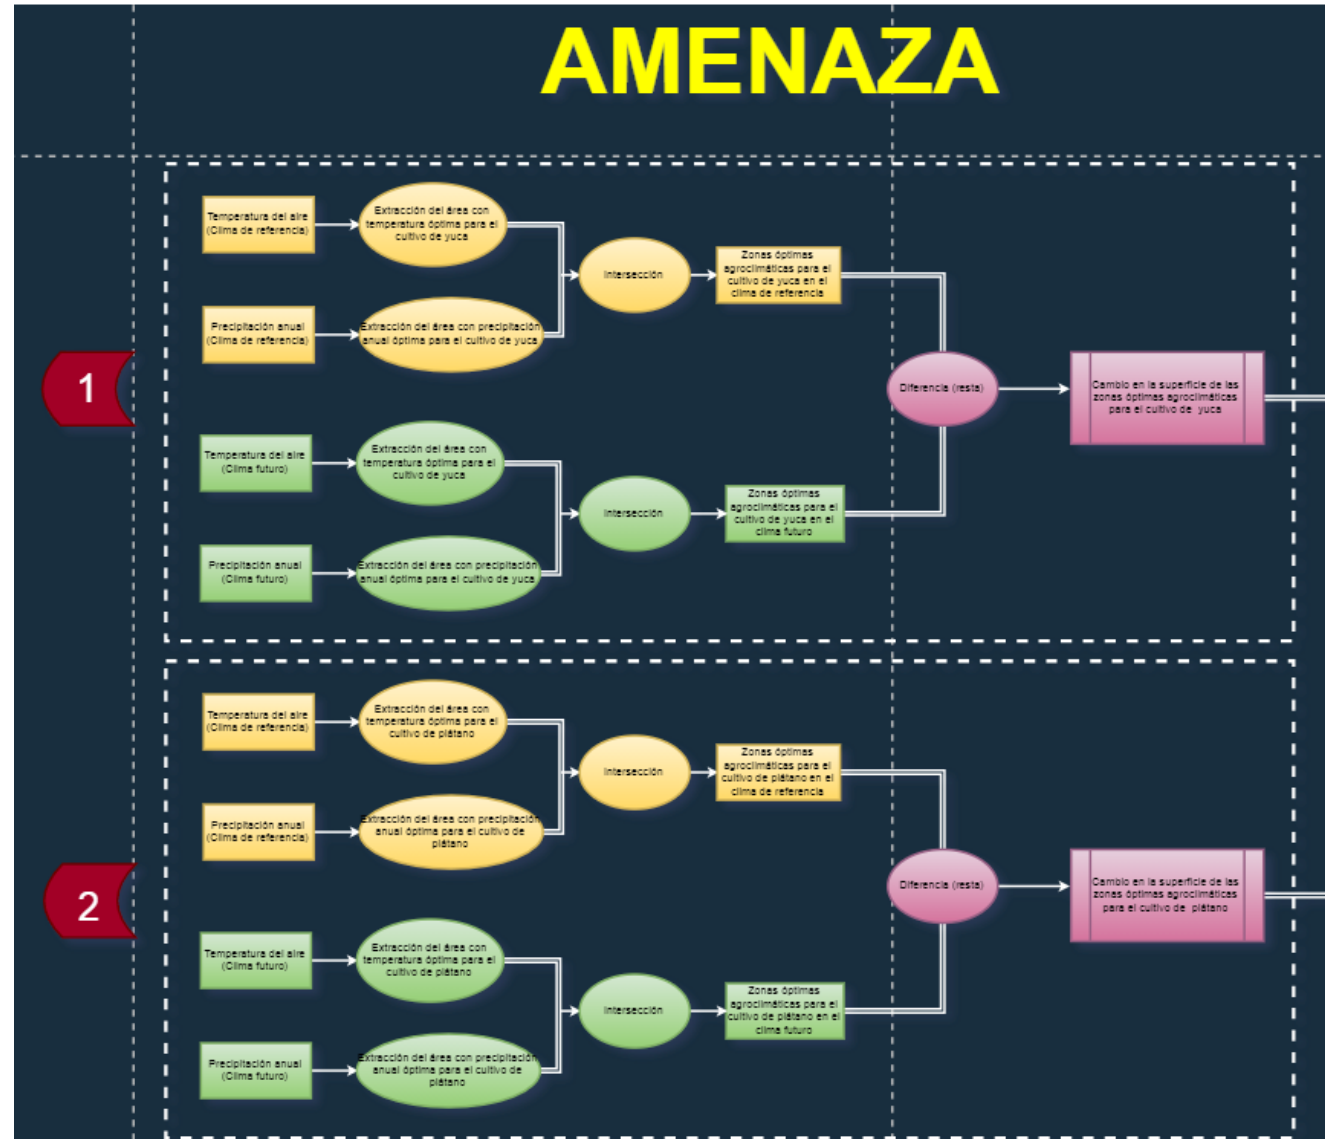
AMENAZA

1

Temperatura del aire (Clima de referencia)

Extracción del área con temperatura óptima para el cultivo de yuca

Precipitación anual (Clima de referencia)

Extracción del área con precipitación anual óptima para el cultivo de yuca

Intersección

Zonas óptimas agroclimáticas para el cultivo de yuca en el clima de referencia

Temperatura del aire (Clima futuro)

Extracción del área con temperatura óptima para el cultivo de yuca

Precipitación anual (Clima futuro)

Extracción del área con precipitación anual óptima para el cultivo de yuca

Intersección

Zonas óptimas agroclimáticas para el cultivo de yuca en el clima futuro

Diferencia (resta)

Cambio en la superficie de las zonas óptimas agroclimáticas para el cultivo de yuca

2

Temperatura del aire (Clima de referencia)

Extracción del área con temperatura óptima para el cultivo de plátano

Precipitación anual (Clima de referencia)

Extracción del área con precipitación anual óptima para el cultivo de plátano

Intersección

Zonas óptimas agroclimáticas para el cultivo de plátano en el clima de referencia

Temperatura del aire (Clima futuro)

Extracción del área con temperatura óptima para el cultivo de plátano

Precipitación anual (Clima futuro)

Extracción del área con precipitación anual óptima para el cultivo de plátano

Intersección

Zonas óptimas agroclimáticas para el cultivo de plátano en el clima futuro

Diferencia (resta)

Cambio en la superficie de las zonas óptimas agroclimáticas para el cultivo de plátano